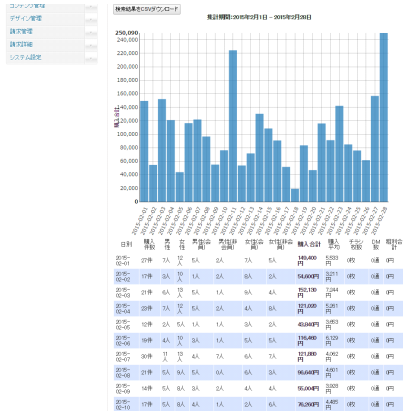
コンテンツ管理
デザイン管理
顧客管理
顧客詳細
システム設定

検索結果をCSVダウンロード

集計期間：2015年2月1日 ～ 2015年2月28日

250,000
220,000
200,000
180,000
160,000
140,000
120,000
100,000
80,000
60,000
40,000
20,000
0

購入合計

2015-02-01
2015-02-02
2015-02-03
2015-02-04
2015-02-05
2015-02-06
2015-02-07
2015-02-08
2015-02-09
2015-02-10
2015-02-11
2015-02-12
2015-02-13
2015-02-14
2015-02-15
2015-02-16
2015-02-17
2015-02-18
2015-02-19
2015-02-20
2015-02-21
2015-02-22
2015-02-23
2015-02-24
2015-02-25
2015-02-26
2015-02-27
2015-02-28

| 日別 | 購入件数 | 男性 | 女性 | 男性(会員) | 男性(非会員) | 女性(会員) | 女性(非会員) | 購入合計 | 購入平均 | チラシ枚数 | DM枚数 | 粗利合計 |
|---|---|---|---|---|---|---|---|---|---|---|---|---|
| 2015-02-01 | 27件 | 7人 | 12人 | 5人 | 2人 | 7人 | 5人 | 149,400円 | 5,533円 | 0枚 | 0通 | 0円 |
| 2015-02-02 | 17件 | 3人 | 10人 | 1人 | 2人 | 5人 | 5人 | 54,600円 | 3,211円 | 0枚 | 0通 | 0円 |
| 2015-02-03 | 21件 | 6人 | 13人 | 1人 | 5人 | 8人 | 5人 | 152,130円 | 7,244円 | 0枚 | 0通 | 0円 |
| 2015-02-04 | 23件 | 7人 | 12人 | 1人 | 6人 | 4人 | 8人 | 121,000円 | 5,261円 | 0枚 | 0通 | 0円 |
| 2015-02-05 | 12件 | 2人 | 5人 | 1人 | 1人 | 2人 | 3人 | 43,840円 | 3,653円 | 0枚 | 0通 | 0円 |
| 2015-02-06 | 19件 | 4人 | 8人 | 1人 | 3人 | 3人 | 5人 | 116,460円 | 6,129円 | 0枚 | 0通 | 0円 |
| 2015-02-07 | 30件 | 11人 | 13人 | 7人 | 4人 | 5人 | 8人 | 121,860円 | 4,062円 | 0枚 | 0通 | 0円 |
| 2015-02-08 | 21件 | 5人 | 8人 | 5人 | 0人 | 6人 | 2人 | 96,640円 | 4,601円 | 0枚 | 0通 | 0円 |
| 2015-02-09 | 14件 | 5人 | 8人 | 2人 | 3人 | 4人 | 4人 | 55,004円 | 3,928円 | 0枚 | 0通 | 0円 |
| 2015-02-10 | 17件 | 5人 | 8人 | 4人 | 1人 | 2人 | 6人 | 76,280円 | 4,485円 | 0枚 | 0通 | 0円 |